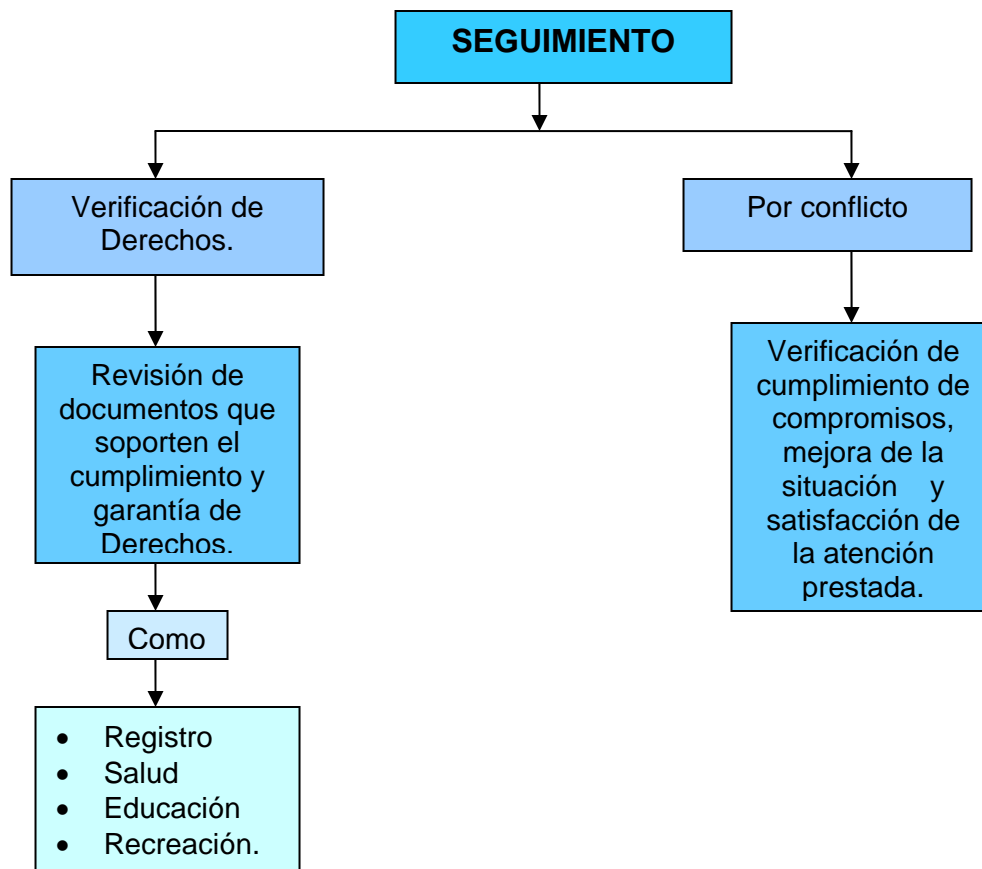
SEGUIMIENTO

Verificación de Derechos.

Revisión de documentos que soporten el cumplimiento y garantía de Derechos.

Como

- Registro
- Salud
- Educación
- Recreación.

Por conflicto

Verificación de cumplimiento de compromisos, mejora de la situación y satisfacción de la atención prestada.